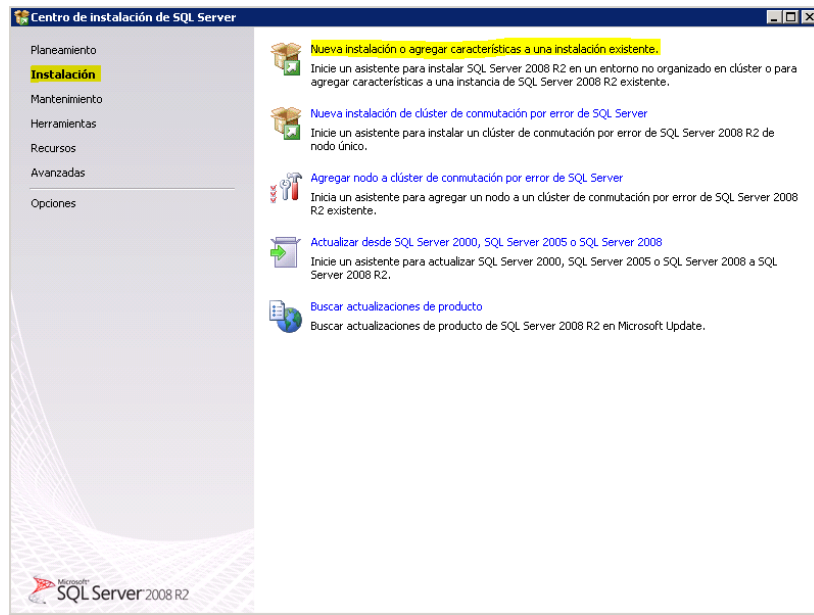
Centro de instalación de SQL Server

Planeamiento
Instalación
Mantenimiento
Herramientas
Recursos
Avanzadas
Opciones

Nueva instalación o agregar características a una instalación existente.
Inicie un asistente para instalar SQL Server 2008 R2 en un entorno no organizado en clúster o para agregar características a una instancia de SQL Server 2008 R2 existente.

Nueva instalación de clúster de conmutación por error de SQL Server
Inicie un asistente para instalar un clúster de conmutación por error de SQL Server 2008 R2 de nodo único.

Agregar nodo a clúster de conmutación por error de SQL Server
Inicia un asistente para agregar un nodo a un clúster de conmutación por error de SQL Server 2008 R2 existente.

Actualizar desde SQL Server 2000, SQL Server 2005 o SQL Server 2008
Inicie un asistente para actualizar SQL Server 2000, SQL Server 2005 o SQL Server 2008 a SQL Server 2008 R2.

Buscar actualizaciones de producto
Buscar actualizaciones de producto de SQL Server 2008 R2 en Microsoft Update.

Microsoft SQL Server 2008 R2